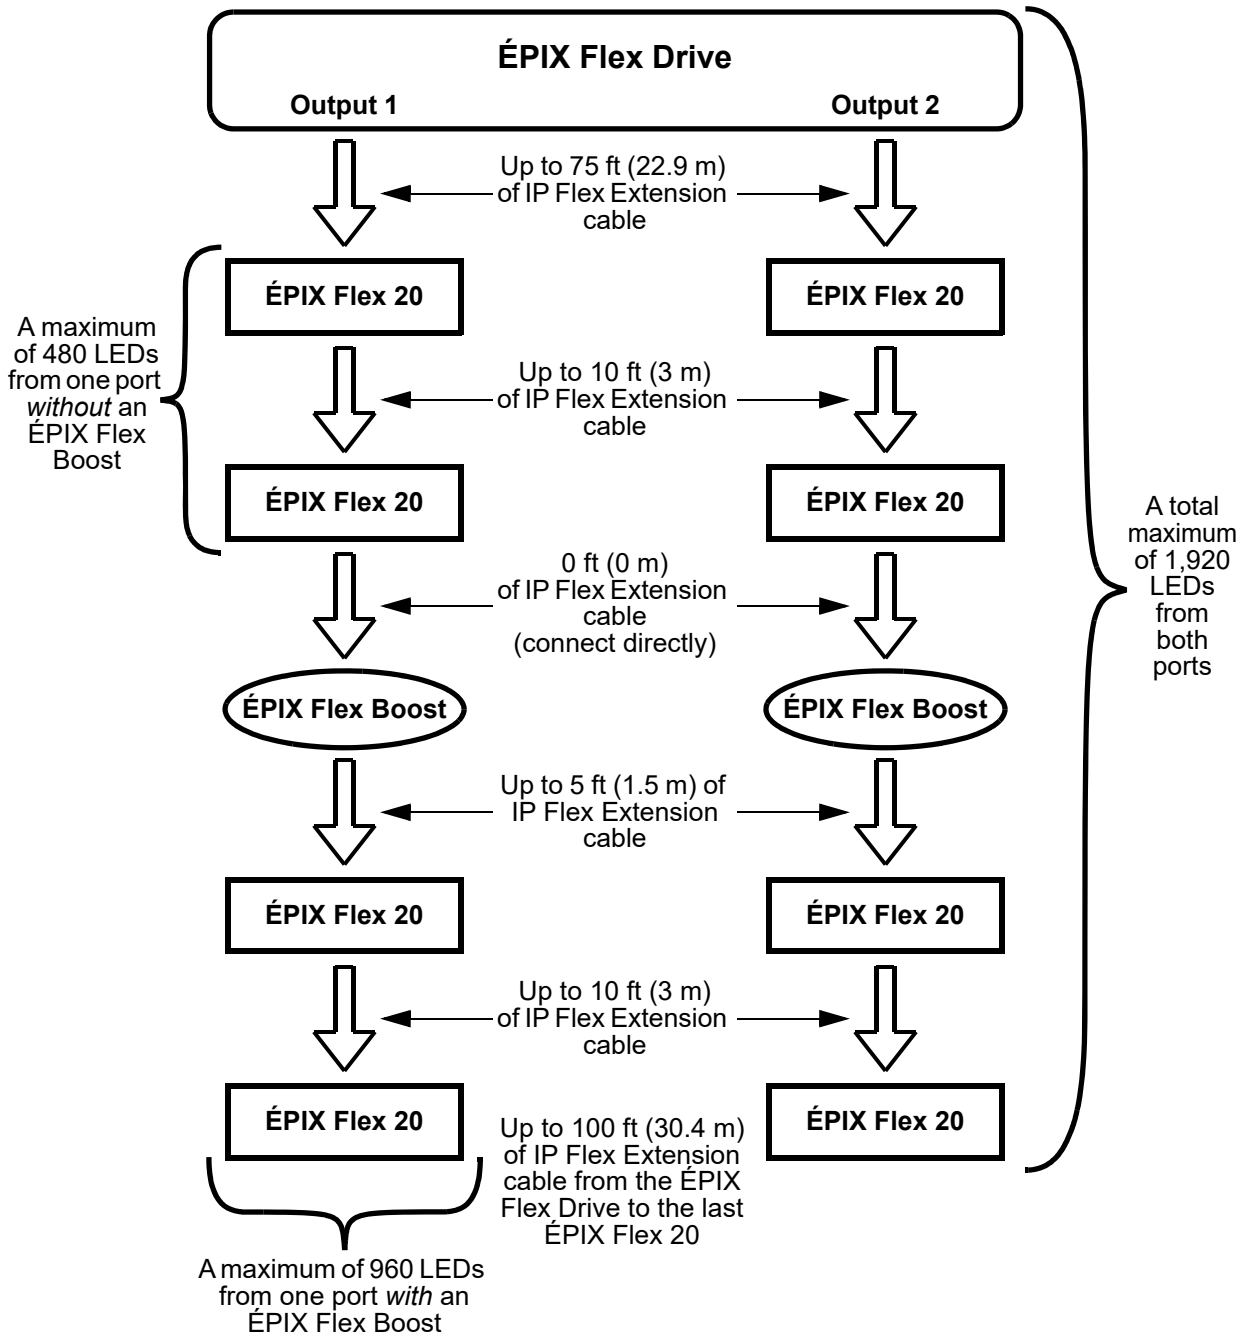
ÉPIX Flex Drive
Output 1
Output 2

Up to 75 ft (22.9 m) of IP Flex Extension cable

ÉPIX Flex 20
ÉPIX Flex 20

A maximum of 480 LEDs from one port *without* an ÉPIX Flex Boost

Up to 10 ft (3 m) of IP Flex Extension cable

ÉPIX Flex 20
ÉPIX Flex 20

A total maximum of 1,920 LEDs from both ports

0 ft (0 m) of IP Flex Extension cable (connect directly)

ÉPIX Flex Boost
ÉPIX Flex Boost

Up to 5 ft (1.5 m) of IP Flex Extension cable

ÉPIX Flex 20
ÉPIX Flex 20

Up to 10 ft (3 m) of IP Flex Extension cable

ÉPIX Flex 20
ÉPIX Flex 20

Up to 100 ft (30.4 m) of IP Flex Extension cable from the ÉPIX Flex Drive to the last ÉPIX Flex 20

A maximum of 960 LEDs from one port *with* an ÉPIX Flex Boost